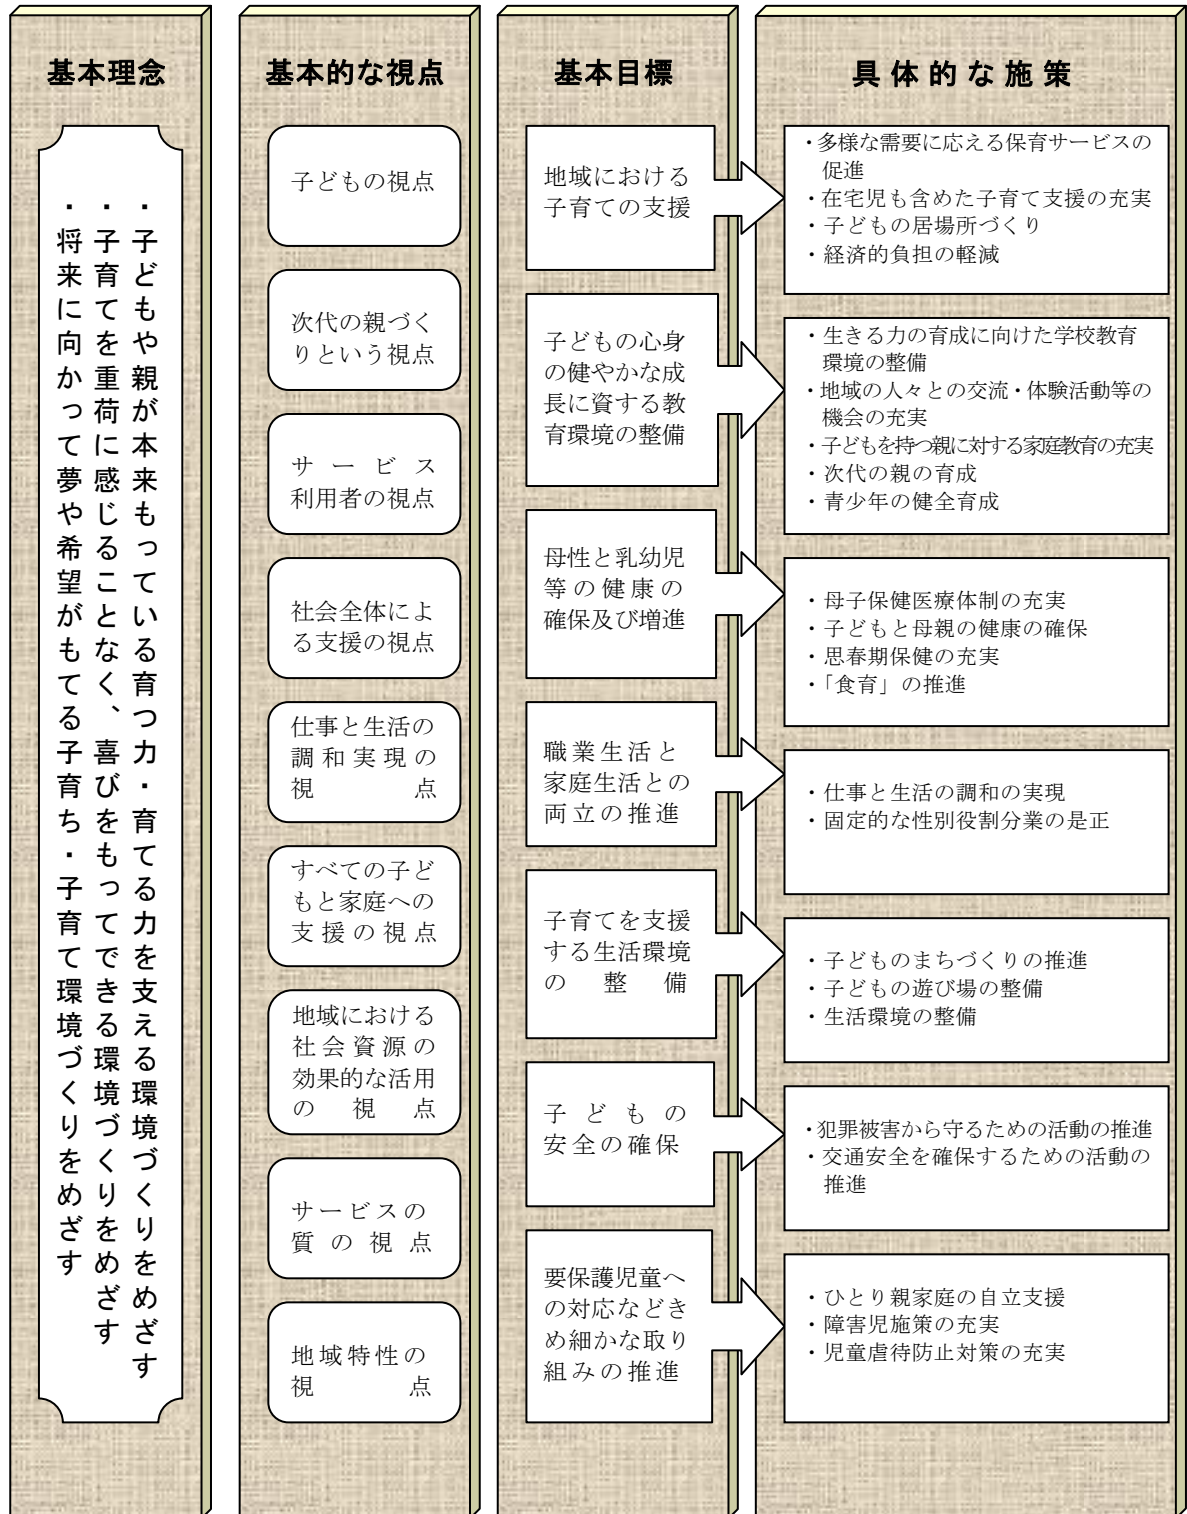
基本理念

・子どもや親が本来もっている育つ力・育てる力を支える環境づくりをめざす
・子育てを重荷に感じることなく、喜びをもってできる環境づくりをめざす
・将来に向かって夢や希望がもてる子育ち・子育て環境づくりをめざす

基本的な視点

子どもの視点

次代の親づくりという視点

サービス利用者の視点

社会全体による支援の視点

仕事と生活の調和実現の視点

すべての子どもと家庭への支援の視点

地域における社会資源の効果的な活用の視点

サービスの質の視点

地域特性の視点

基本目標

地域における子育ての支援

子どもの心身の健やかな成長に資する教育環境の整備

母性と乳幼児等の健康の確保及び増進

職業生活と家庭生活との両立の推進

子育てを支援する生活環境の整備

子どもの安全の確保

要保護児童への対応などきめ細かな取り組みの推進

具体的な施策

・多様な需要に応える保育サービスの促進
・在宅児も含めた子育て支援の充実
・子どもの居場所づくり
・経済的負担の軽減

・生きる力の育成に向けた学校教育環境の整備
・地域の人々との交流・体験活動等の機会の充実
・子どもを持つ親に対する家庭教育の充実
・次代の親の育成
・青少年の健全育成

・母子保健医療体制の充実
・子どもと母親の健康の確保
・思春期保健の充実
・「食育」の推進

・仕事と生活の調和の実現
・固定的な性別役割分業の是正

・子どものまちづくりの推進
・子どもの遊び場の整備
・生活環境の整備

・犯罪被害から守るための活動の推進
・交通安全を確保するための活動の推進

・ひとり親家庭の自立支援
・障害児施策の充実
・児童虐待防止対策の充実